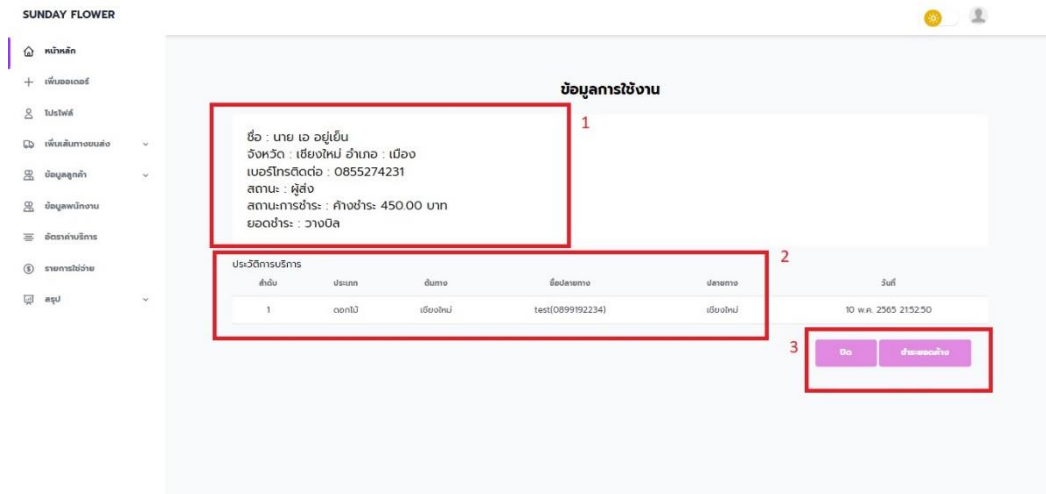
SUNDAY FLOWER

หน้าหลัก
เพิ่มออเดอร์
โปรไฟล์
เพิ่มเส้นทางขนส่ง
ข้อมูลลูกค้า
ข้อมูลพนักงาน
อัตราค่าบริการ
รายการใช้จ่าย
สรุป

ข้อมูลการใช้งาน

1
ชื่อ : นาย เอ อยู่เย็น
จังหวัด : เชียงใหม่ อำเภอ : เมือง
เบอร์โทรติดต่อ : 0855274231
สถานะ : ผู้ส่ง
สถานะการชำระ : ค้างชำระ 450.00 บาท
ยอดชำระ : วางบิล

ประวัติการบริการ
2

| ลำดับ | ประเภท | ต้นทาง | ชื่อปลายทาง | ปลายทาง | วันที่ |
|---|---|---|---|---|---|
| 1 | ดอกไม้ | เชียงใหม่ | test(0899192234) | เชียงใหม่ | 10 พ.ค. 2565 21:52:50 |

3
ปิด
ชำระยอดค้าง